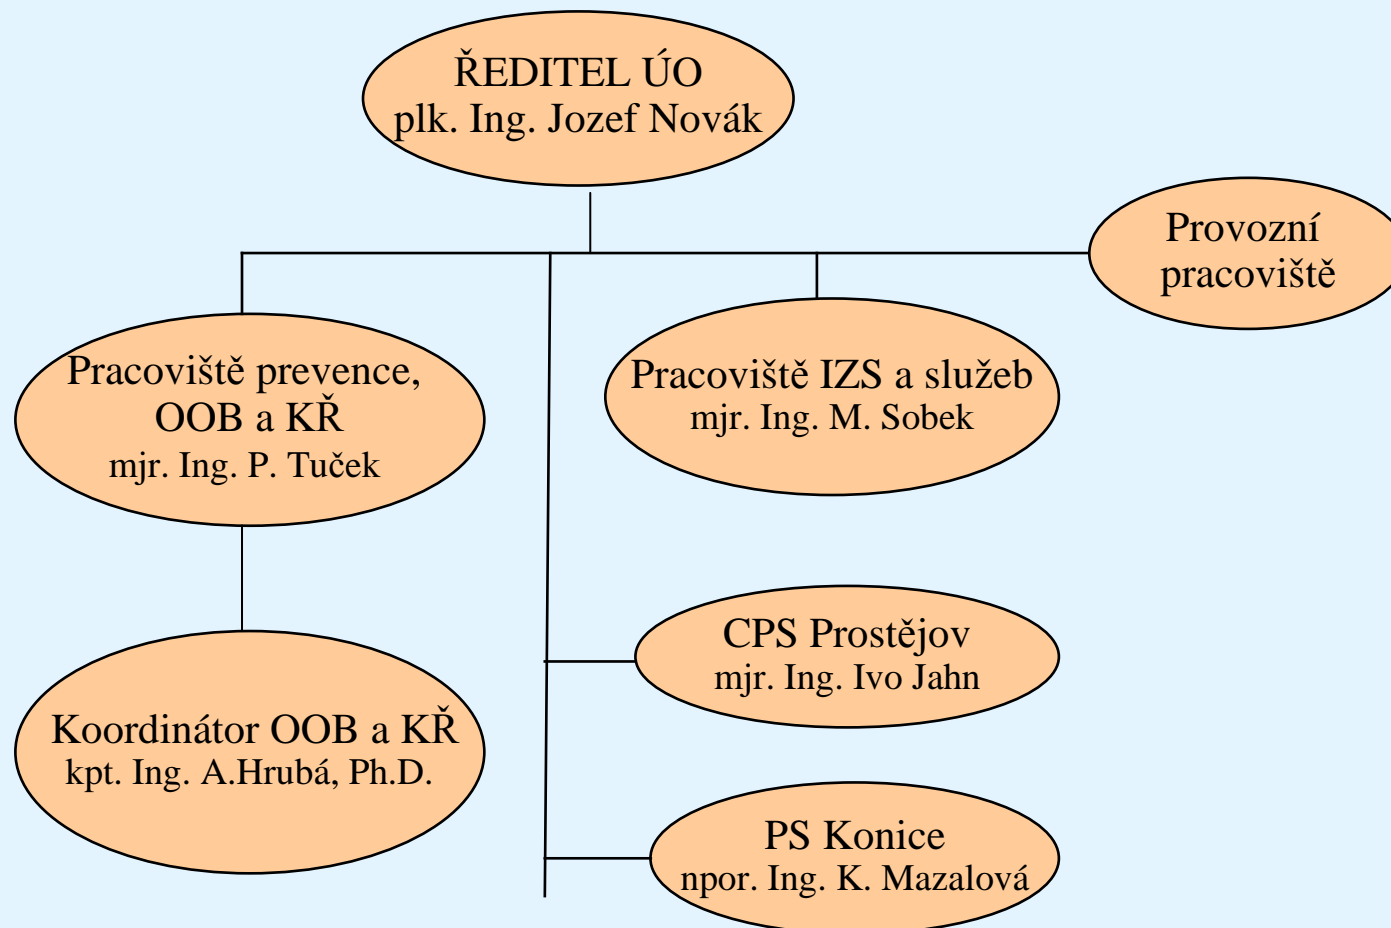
ŘEDITEL ÚO
plk. Ing. Jozef Novák

Provozní pracoviště

Pracoviště prevence, OOB a KŘ
mjr. Ing. P. Tuček

Pracoviště IZS a služeb
mjr. Ing. M. Sobek

Koordinátor OOB a KŘ
kpt. Ing. A.Hrubá, Ph.D.

CPS Prostějov
mjr. Ing. Ivo Jahn

PS Konice
npor. Ing. K. Mazalová